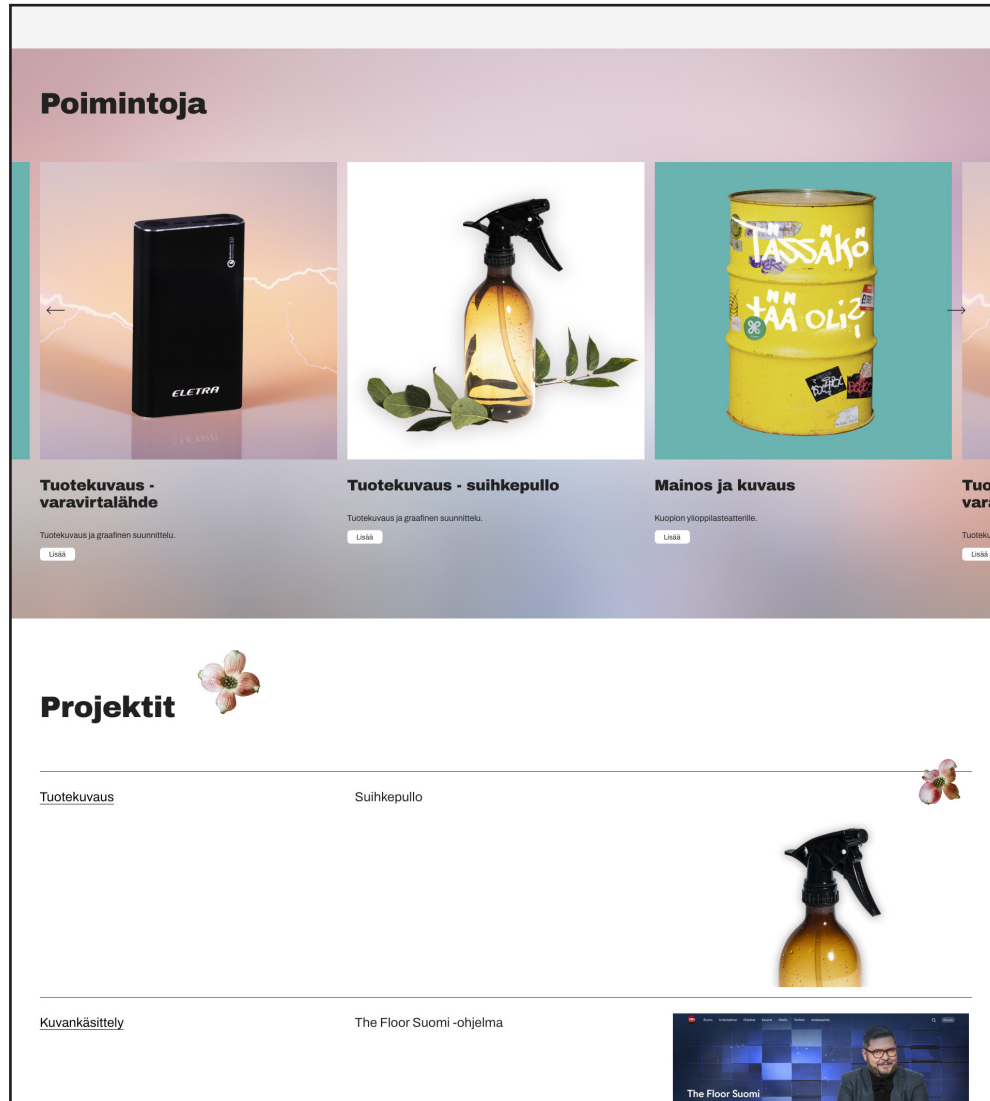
Poimintoja

ELETRA

Tuotekuvaus - varavirtalähde

Tuotekuvaus ja graafinen suunnittelu.

Lisää

Tuotekuvaus - suihkepullo

Tuotekuvaus ja graafinen suunnittelu.

Lisää

TÄSSÄKÖ TÄÄ OLI?

Mainos ja kuvaus

Kuopion ylioppilasteatterille.

Lisää

Tuo vara

Tuoteku

Lisää

Projektit

Tuotekuvaus

Suihkepullo

Kuvankäsittely

The Floor Suomi -ohjelma

The Floor Suomi